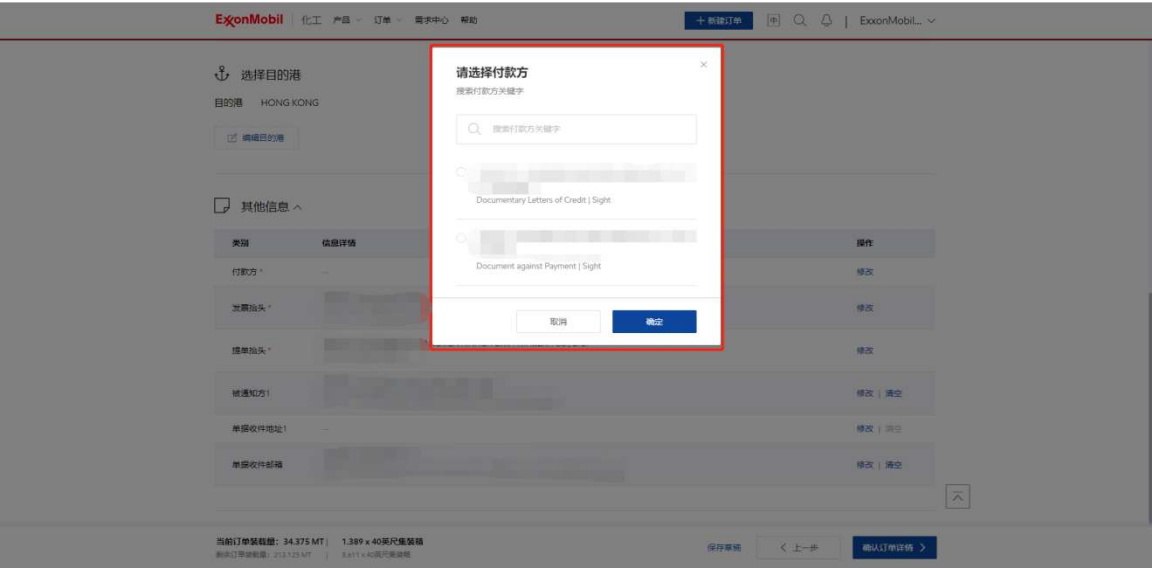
ExxonMobil | 化工 产品 订单 需求中心 帮助

+ 新建订单 ExxonMobil...

选择目的港

目的港 HONG KONG

编辑目的港

其他信息

| 类别 | 信息详情 | 操作 |
|---|---|---|
| 付款方 * | -- | 修改 |
| 发票抬头 * | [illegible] | 修改 |
| 提单抬头 * | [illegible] | 修改 |
| 被通知方1 | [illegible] | 修改 \| 清空 |
| 单据收件地址1 | -- | 修改 \| 清空 |
| 单据收件邮箱 | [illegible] | 修改 \| 清空 |

请选择付款方

搜索付款方关键字

搜索付款方关键字

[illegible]

Documentary Letters of Credit | Sight

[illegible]

Document against Payment | Sight

取消 确定

当前订单装载量: 34.375 MT | 1.389 x 40英尺集装箱

剩余订单装载量: 213.125 MT | 8.611 x 40英尺集装箱

保存草稿 < 上一步 确认订单详情 >